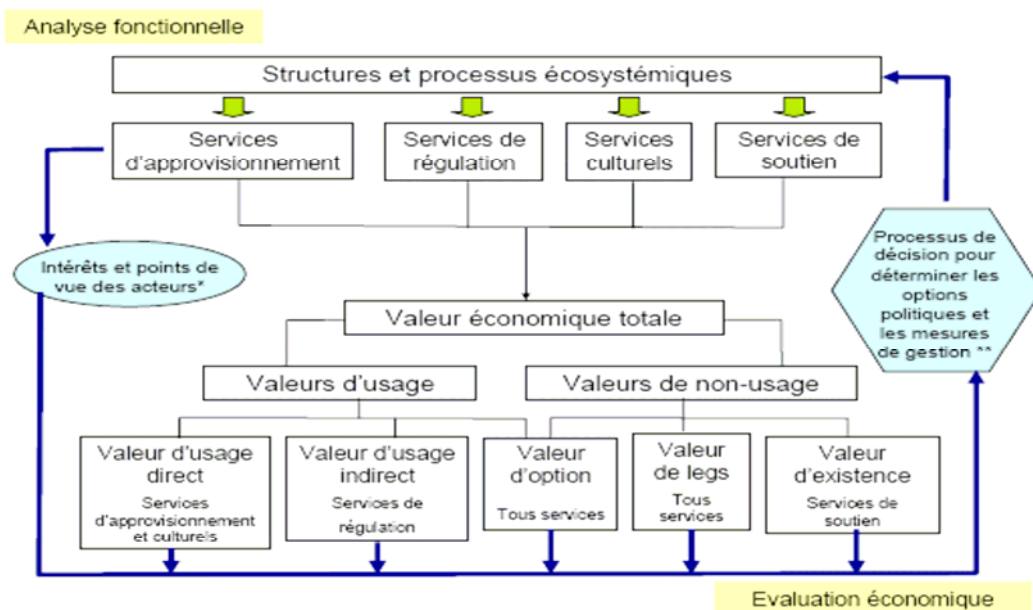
Analyse fonctionnelle

Structures et processus écosystémiques

Services d'approvisionnement

Services de régulation

Services culturels

Services de soutien

Intérêts et points de vue des acteurs*

Processus de décision pour déterminer les options politiques et les mesures de gestion **

Valeur économique totale

Valeurs d'usage

Valeurs de non-usage

Valeur d'usage direct
Services d'approvisionnement et culturels

Valeur d'usage indirect
Services de régulation

Valeur d'option
Tous services

Valeur de legs
Tous services

Valeur d'existence
Services de soutien

Evaluation économique